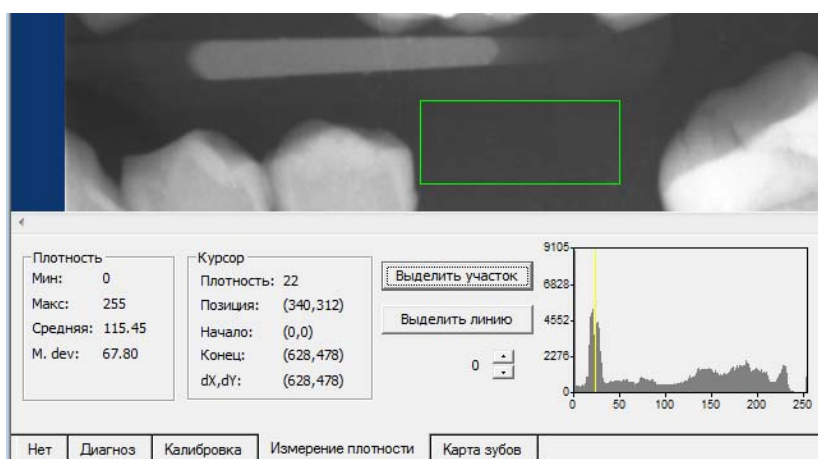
Плотность
Мин: 0
Макс: 255
Средняя: 115.45
M. dev: 67.80

Курсор
Плотность: 22
Позиция: (340,312)
Начало: (0,0)
Конец: (628,478)
dX,dY: (628,478)

Выделить участок
Выделить линию
0

9105
6828
4552
2276
0
0 50 100 150 200 250

Нет | Диагноз | Калибровка | Измерение плотности | Карта зубов